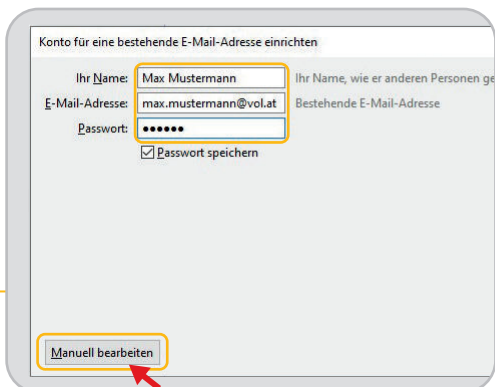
Konto für eine bestehende E-Mail-Adresse einrichten

Ihr Name: Max Mustermann Ihr Name, wie er anderen Personen ge

E-Mail-Adresse: max.mustermann@vol.at Bestehende E-Mail-Adresse

Passwort: ●●●●●●

Passwort speichern

Manuell bearbeiten